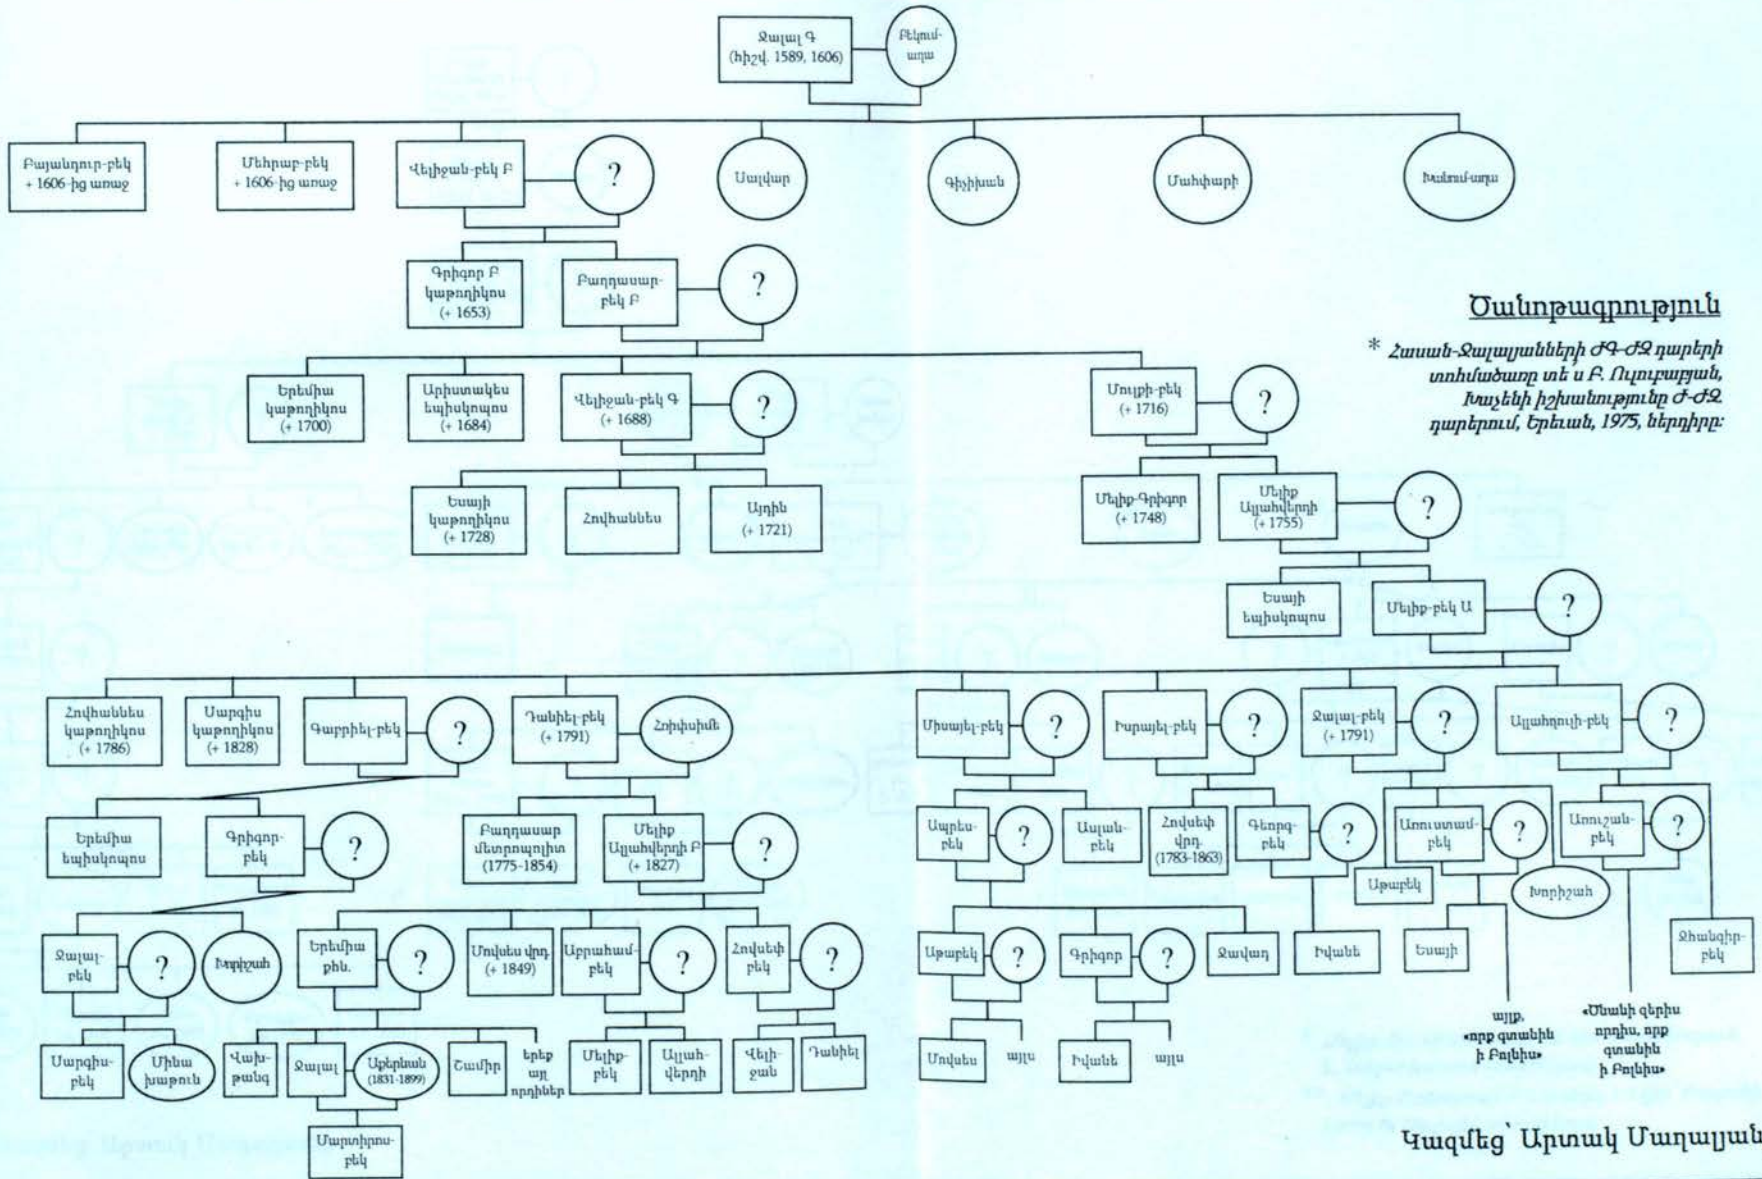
Ջալալ Գ (հիշվ. 1589, 1606)

Բէկում-աղա

Բայանդուր-բեկ + 1606-ից առաջ

Մեհրաբ-բեկ + 1606-ից առաջ

Վելիջան-բեկ Բ

?

Սալվար

Գեչիխան

Մահփարի

Խանում-աղա

Գրիգոր Բ կաթողիկոս (+ 1653)

Բաղդասար-բեկ Բ

?

Ծանոթագրություն

* Հասան-Ջալալյանների ԺԳ-ԺԶ դարերի տոհմածառը տե՛ս Բ. Ուլուբաբյան, Խաչենի իշխանությունը Ժ-ԺԶ դարերում, Երեւան, 1975, ներդիրը:

Երեմիա կաթողիկոս (+ 1700)

Առիստակես եպիսկոպոս (+ 1684)

Վելիջան-բեկ Գ (+ 1688)

?

Մուլքի-բեկ (+ 1716)

?

Եսայի կաթողիկոս (+ 1728)

Հովհաննես

Աղին (+ 1721)

Մելիք-Գրիգոր (+ 1748)

Մելիք Ալլահվերդի (+ 1755)

?

Եսայի եպիսկոպոս

Մելիք-բեկ Ա

?

Հովհաննես կաթողիկոս (+ 1786)

Սարգիս կաթողիկոս (+ 1828)

Գաբրիել-բեկ

?

Դանիել-բեկ (+ 1791)

Հռիփսիմե

Միսայել-բեկ

?

Իսրայել-բեկ

?

Ջալալ-բեկ (+ 1791)

?

Ալլահղուլի-բեկ

?

Երեմիա եպիսկոպոս

Գրիգոր-բեկ

?

Բաղդասար մետրոպոլիտ (1775-1854)

Մելիք Ալլահվերդի Բ (+ 1827)

?

Աղբեն-բեկ

?

Ասլան-բեկ

Հովսեփ վրդ. (1783-1863)

Գեորգ-բեկ

?

Առուստամ-բեկ

?

Առուշան-բեկ

?

Աթաբեկ

Խորիշահ

Ջալալ-բեկ

?

Խորիշահ

Երեմիա քհն.

?

Մովսես վրդ. (+ 1849)

Աբրահամ-բեկ

?

Հովսեփ բեկ

?

Աթաբեկ

?

Գրիգոր

?

Ջավադ

Իվանե

Եսայի

Ջհանգիր-բեկ

այլք, «որք զտանին ի Բոլիս»

«Ծնանի զերիս որդիս, որք զտանին ի Բոլիս»

Սարգիս-բեկ

Մինա խաթուն

Վախ-թանգ

Ջալալ

Աբերեան (1831-1899)

Շամիր

Երեք այլ որդիներ

Մելիք-բեկ

Ալլահ-վերդի

Վելի-ջան

Դանիել

Մովսես

այլք

Իվանե

այլք

Մարտիրոս-բեկ

Կազմեց՝ Արտակ Մաղալյան